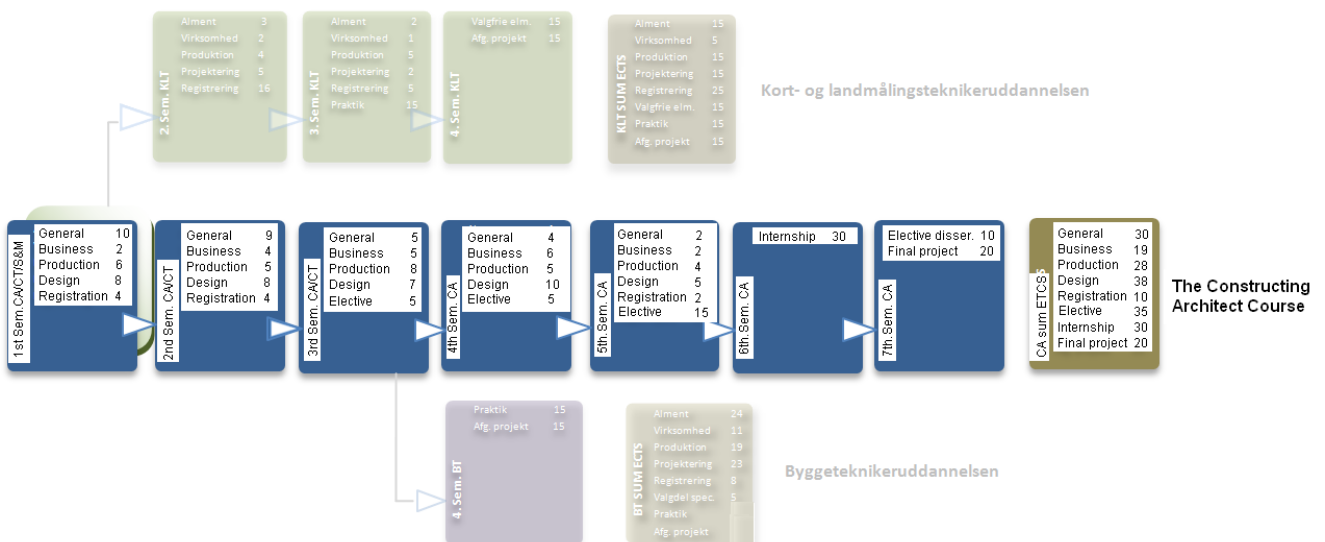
2. Sem. KLT
Alment 3
Virksomhed 2
Produktion 4
Projektering 5
Registrering 16

3. Sem. KLT
Alment 2
Virksomhed 1
Produktion 5
Projektering 2
Registrering 5
Praktik 15

4. Sem. KLT
Valgfrie elm. 15
Afg. projekt 15

KLT SUM ECTS
Alment 15
Virksomhed 5
Produktion 15
Projektering 15
Registrering 25
Valgfrie elm. 15
Praktik 15
Afg. projekt 15

Kort- og landmålingsteknikeruddannelsen

1st Sem. CA/CT/S&M
General 10
Business 2
Production 6
Design 8
Registration 4

2nd Sem. CA/CT
General 9
Business 4
Production 5
Design 8
Registration 4

3rd Sem. CA/CT
General 5
Business 5
Production 8
Design 7
Elective 5

4th Sem. CA
General 4
Business 6
Production 5
Design 10
Elective 5

5th. Sem. CA
General 2
Business 2
Production 4
Design 5
Registration 2
Elective 15

6th Sem. CA
Internship 30

7th. Sem. CA
Elective disser. 10
Final project 20

CA sum ETCS
General 30
Business 19
Production 28
Design 38
Registration 10
Elective 35
Internship 30
Final project 20

The Constructing Architect Course

4. Sem. BT
Praktik 15
Afg. projekt 15

BT SUM ECTS
Alment 24
Virksomhed 11
Produktion 19
Projektering 23
Registrering 8
Valgdel spec. 5
Praktik
Afg. projekt

Byggeteknikeruddannelsen